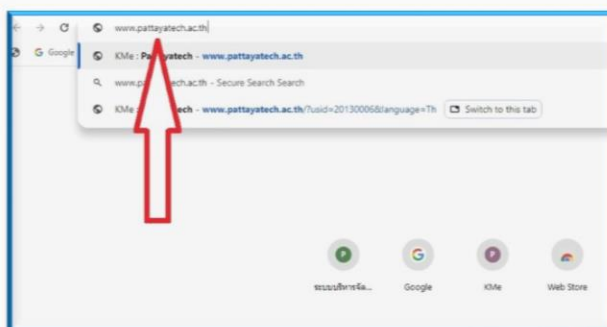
www.pattayatech.ac.th

Google

KMe : Pattayatech - www.pattayatech.ac.th

www.pattayatech.ac.th - Secure Search Search

KMe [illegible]tech - www.pattayatech.ac.th/?usid=20130006&language=Th

Switch to this tab

P
ระบบบริหารจัด...

G
Google

P
KMe

Web Store